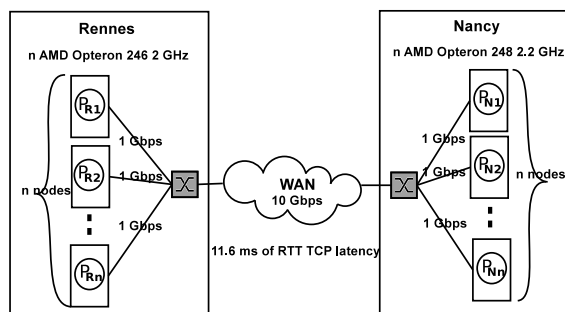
Rennes

n AMD Opteron 246 2 GHz

$P_{R1}$

$P_{R2}$

$P_{Rn}$

n nodes

1 Gbps

1 Gbps

1 Gbps

WAN
10 Gbps

11.6 ms of RTT TCP latency

Nancy

n AMD Opteron 248 2.2 GHz

$P_{N1}$

$P_{N2}$

$P_{Nn}$

1 Gbps

1 Gbps

1 Gbps

n nodes